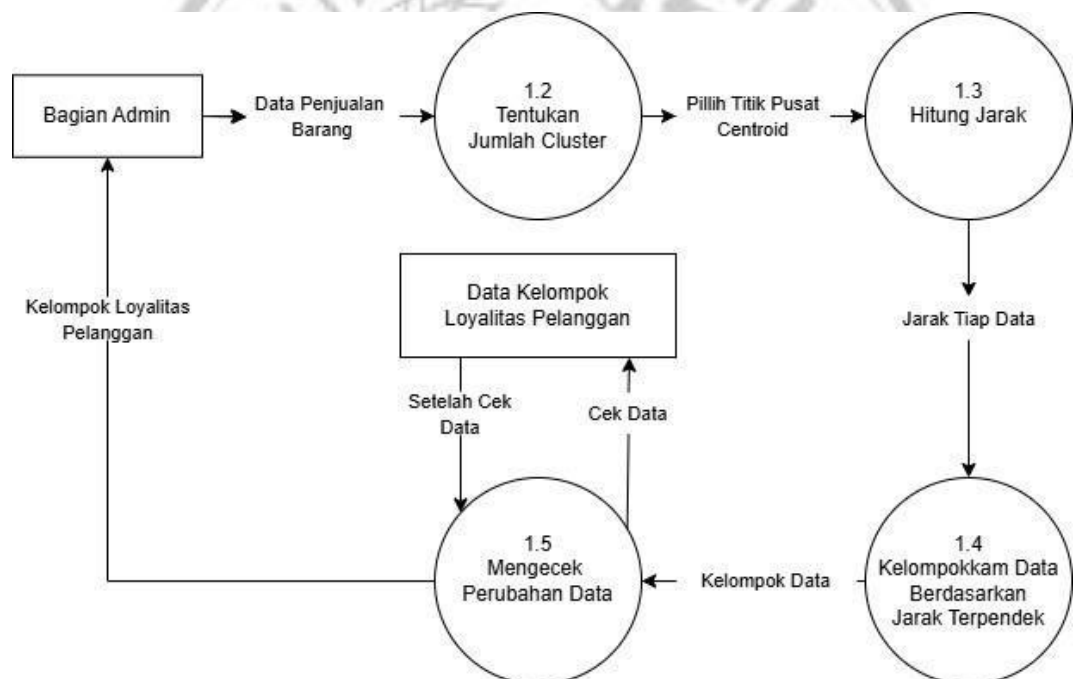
Bagian Admin

Data Penjualan Barang

1.2
Tentukan Jumlah Cluster

Pillih Titik Pusat Centroid

1.3
Hitung Jarak

Kelompok Loyalitas Pelanggan

Data Kelompok Loyalitas Pelanggan

Jarak Tiap Data

Setelah Cek Data

Cek Data

1.5
Mengecek Perubahan Data

Kelompok Data

1.4
Kelompokkam Data Berdasarkan Jarak Terpendek